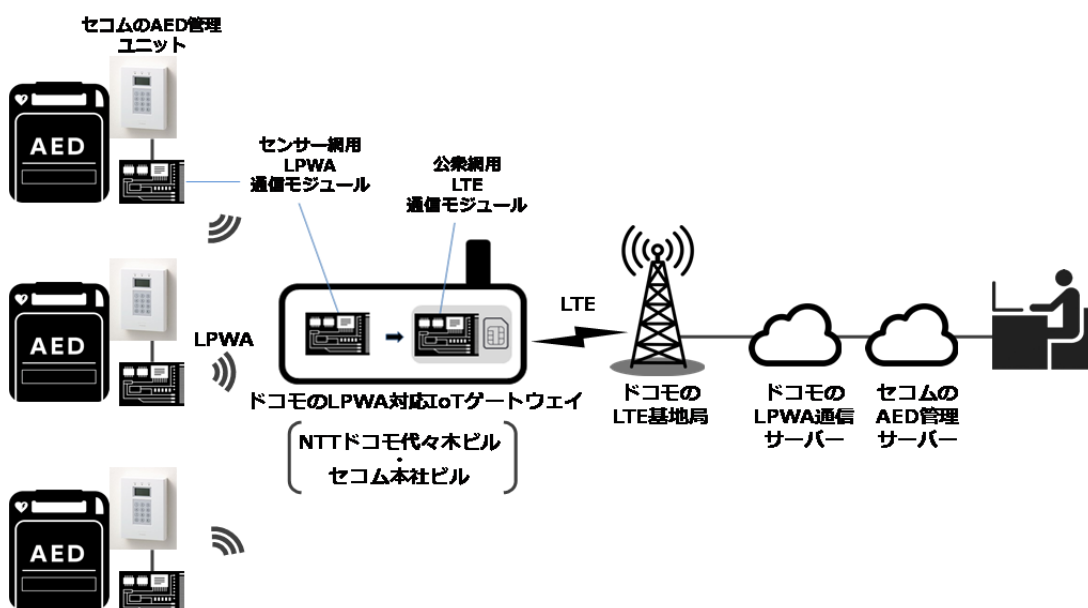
セコムのAED管理ユニット

AED

センサー網用
LPWA
通信モジュール

公衆網用
LTE
通信モジュール

AED

LPWA

LTE

ドコモのLPWA対応IoTゲートウェイ

NTTドコモ代々木ビル
・
セコム本社ビル

ドコモの
LTE基地局

ドコモの
LPWA通信
サーバー

セコムの
AED管理
サーバー

AED